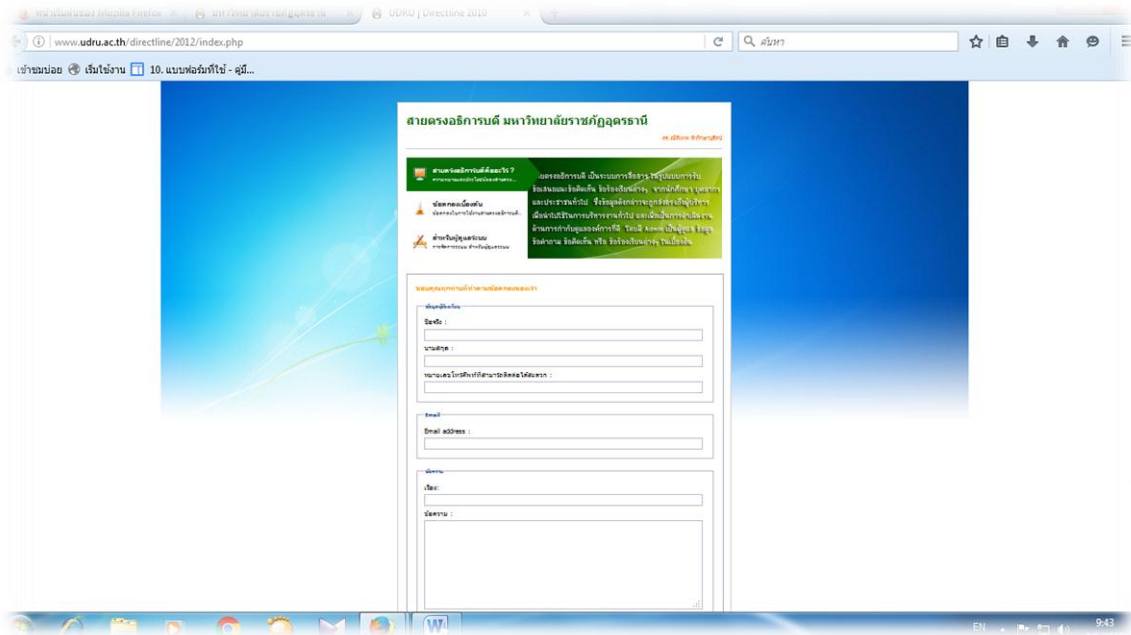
หน้าเริ่มต้นของ Mozilla Firefox × มหาวิทยาลัยราชภัฏอุดรธานี × UDRU | Directline 2010 ×

www.udru.ac.th/directline/2012/index.php

ค้นหา

เข้าชมบ่อย เริ่มใช้งาน 10. แบบฟอร์มที่ใช้ - คู่มื...

สายตรงอธิการบดี มหาวิทยาลัยราชภัฏอุดรธานี

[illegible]

สายตรงอธิการบดีคืออะไร ?
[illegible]

ข้อตกลงเบื้องต้น
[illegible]

สำหรับผู้ดูแลระบบ
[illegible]

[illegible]ยตรงอธิการบดี เป็นระบบการสื่อสาร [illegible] ข้อเสนอแนะ ข้อคิดเห็น ข้อร้องเรียนต่างๆ จากนักศึกษา บุคลากร และประชาชนทั่วไป ซึ่งข้อมูลดังกล่าวจะถูกส่งตรงถึงผู้บริหาร เพื่อนำไปใช้ในการบริหารงานทั่วไป และเพื่อเป็นการส่งเสริม ด้านการกำกับดูแลองค์การที่ดี โดยมี Admin เป็นผู้ดูแล ข้อมูล ข้อคำถาม ข้อคิดเห็น หรือ ข้อร้องเรียนต่างๆ ในเบื้องต้น

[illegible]

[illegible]

ชื่อ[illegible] :

นามสกุล :

หมายเลขโทรศัพท์ที่สามารถติดต่อได้สะดวก :

Email

Email address :

ข้อความ

เรื่อง:

ข้อความ :

EN 9:43